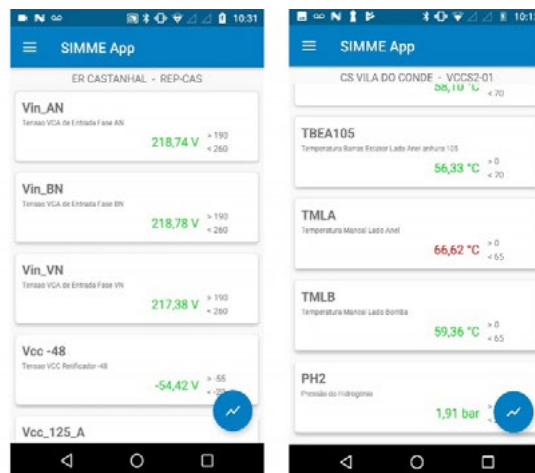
10:31

SIMME App

ER CASTANHAL - REP-CAS

Vin_AN
Tensao VCA de Entrada Fase AN
218,74 V
> 190
< 260

Vin_BN
Tensao VCA de Entrada Fase BN
218,78 V
> 190
< 260

Vin_VN
Tensao VCA de Entrada Fase VN
217,38 V
> 190
< 260

Vcc -48
Tensao VCC Retificador -48
-54,42 V
> -55
< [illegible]

Vcc_125_A

10:1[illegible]

SIMME App

CS VILA DO CONDE - VCCS2-01
58,10 °C
< 70

TBEA105
Temperatura Bomba Estator Lado Anel anhura 105
56,33 °C
> 0
< 70

TMLA
Temperatura Mancal Lado Anel
66,62 °C
> 0
< 65

TMLB
Temperatura Mancal Lado Bomba
59,36 °C
> 0
< 65

PH2
Pressão do Hidrogênio
1,91 bar
> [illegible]